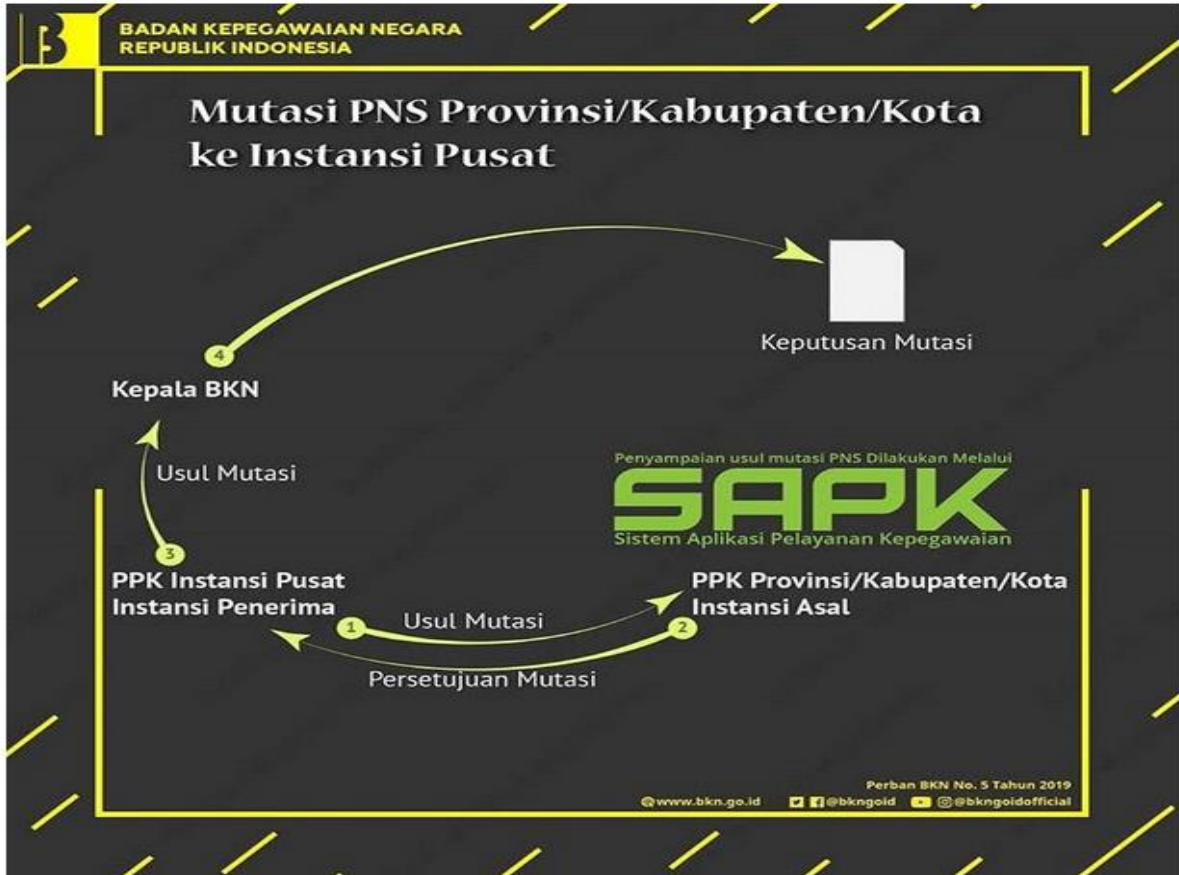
BADAN KEPEGAWAIAN NEGARA
REPUBLIK INDONESIA

Mutasi PNS Provinsi/Kabupaten/Kota ke Instansi Pusat

Keputusan Mutasi

4

Kepala BKN

Usul Mutasi

3

Penyampaian usul mutasi PNS Dilakukan Melalui
SAPK
Sistem Aplikasi Pelayanan Kepegawaian

PPK Instansi Pusat
Instansi Penerima

PPK Provinsi/Kabupaten/Kota
Instansi Asal

1 Usul Mutasi 2

Persetujuan Mutasi

Perban BKN No. 5 Tahun 2019
@www.bkn.go.id @bkngoid @bkngoidofficial